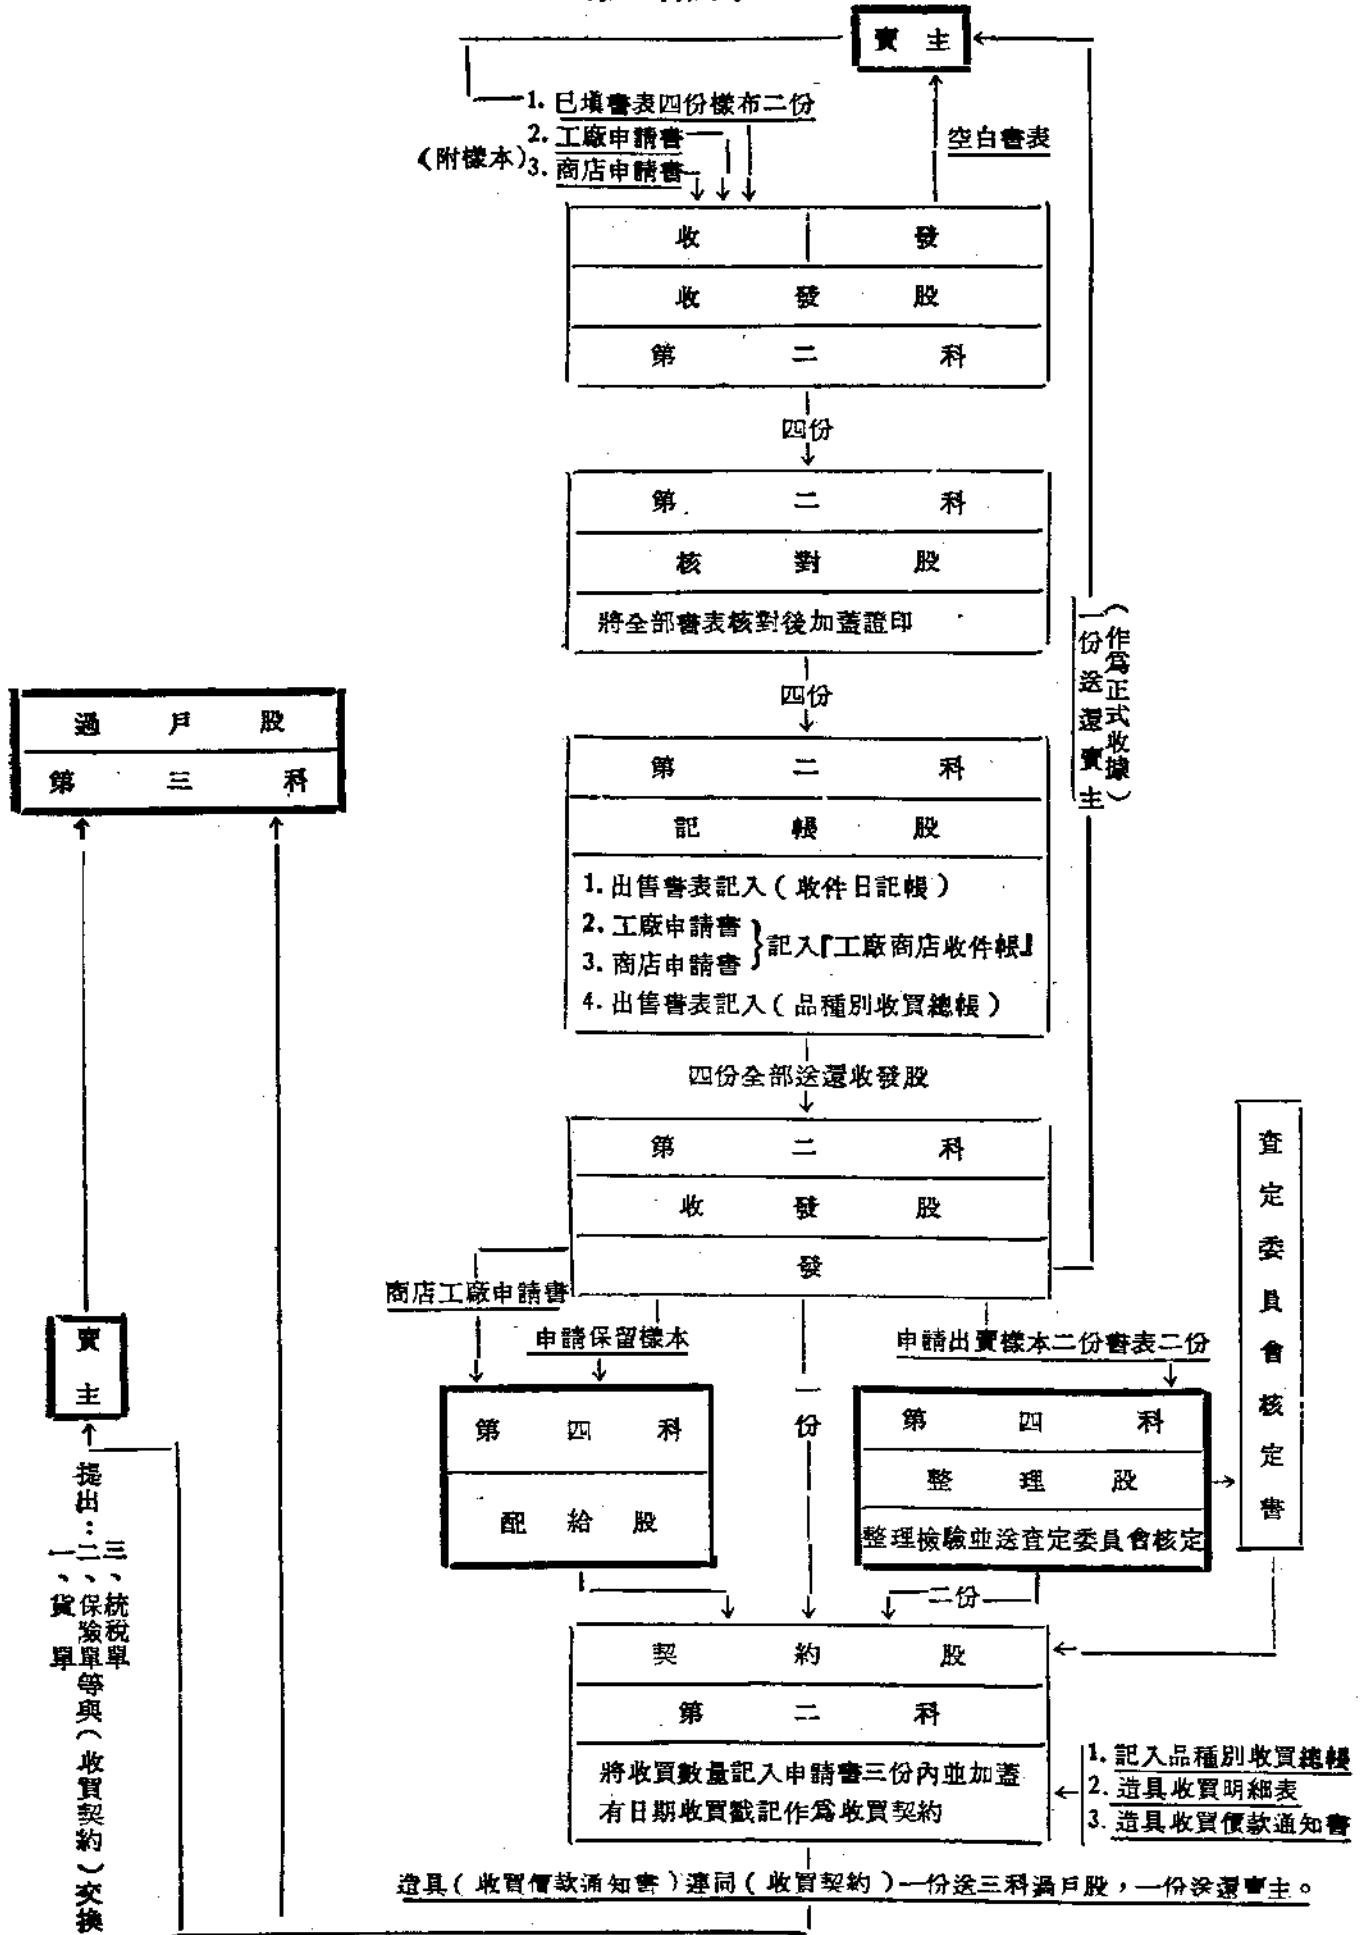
賣主

1. 已填書表四份樣布二份
2. 工廠申請書
(附樣本)3. 商店申請書

空白書表

收 | 發
收 發 股
第 二 科

四份

第 二 科
核 對 股
將全部書表核對後加蓋證印

四份

第 二 科
記 帳 股
1. 出售書表記入(收件日記帳)
2. 工廠申請書
3. 商店申請書
}記入『工廠商店收件帳』
4. 出售書表記入(品種別收買總帳)

(作爲正式收據)一份送還賣主

四份全部送還收發股

第 二 科
收 發 股
發

過 戶 股
第 三 科

查定委員會核定書

商店工廠申請書

申請保留樣本

申請出賣樣本二份書表二份

賣主

提出:一、貨單 二、保險單 三、統稅單 等與(收買契約)交換

第 四 科
配 給 股

一份

第 四 科
整 理 股
整理檢驗並送查定委員會核定

二份

契 約 股
第 二 科
將收買數量記入申請書三份內並加蓋有日期收買戳記作爲收買契約

1. 記入品種別收買總帳
2. 造具收買明細表
3. 造具收買價款通知書

造具(收買價款通知書)連同(收買契約)一份送三科過戶股,一份送還賣主。